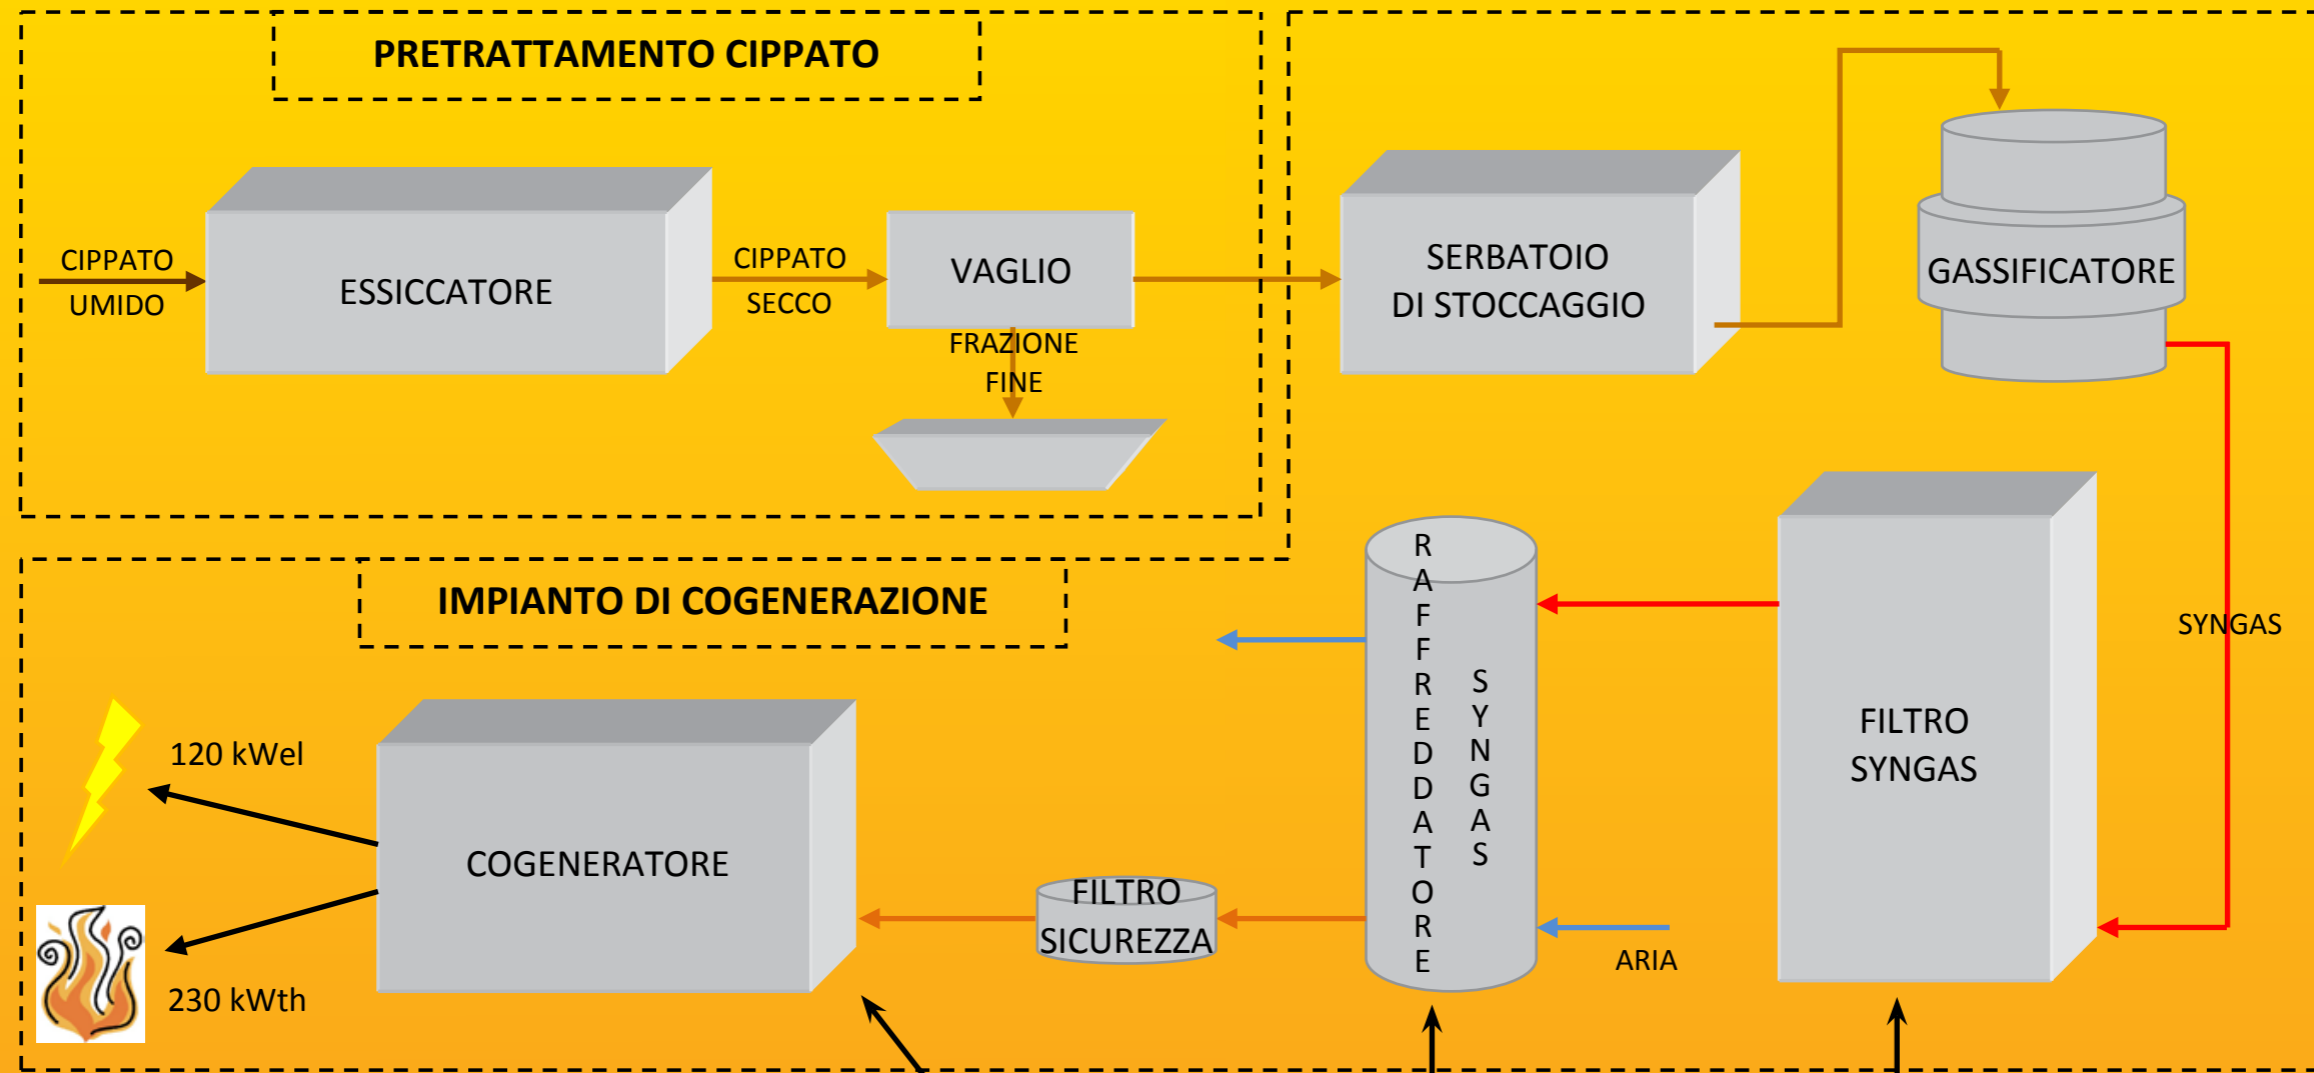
PRETRATTAMENTO CIPPATO

CIPPATO UMIDO

ESSICCATORE

CIPPATO SECCO

VAGLIO

FRAZIONE FINE

SERBATOIO DI STOCCAGGIO

GASSIFICATORE

SYNGAS

IMPIANTO DI COGENERAZIONE

RAFFREDDATORE SYNGAS

FILTRO SYNGAS

120 kWel

230 kWth

COGENERATORE

FILTRO SICUREZZA

ARIA